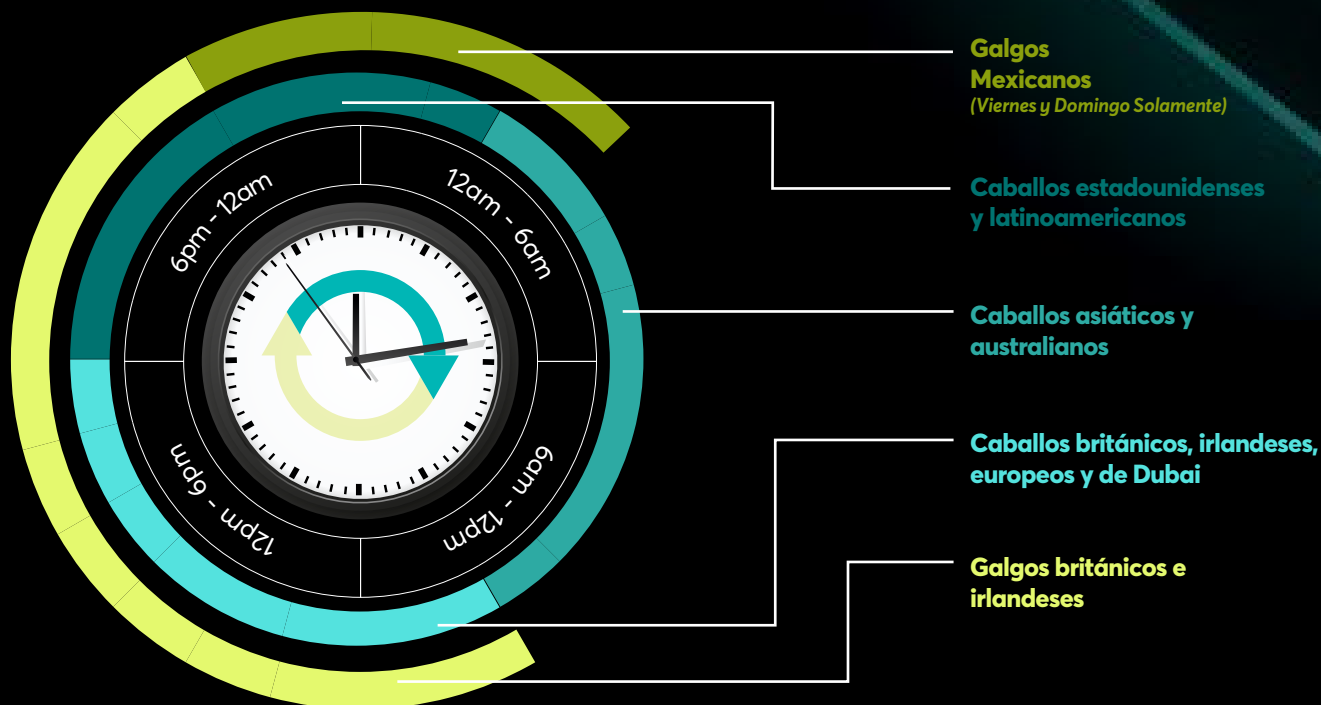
6pm - 12am

12am - 6am

6am - 12pm

12pm - 6pm

Galgos Mexicanos
(Viernes y Domingo Solamente)

Caballos estadounidenses y latinoamericanos

Caballos asiáticos y australianos

Caballos británicos, irlandeses, europeos y de Dubai

Galgos británicos e irlandeses